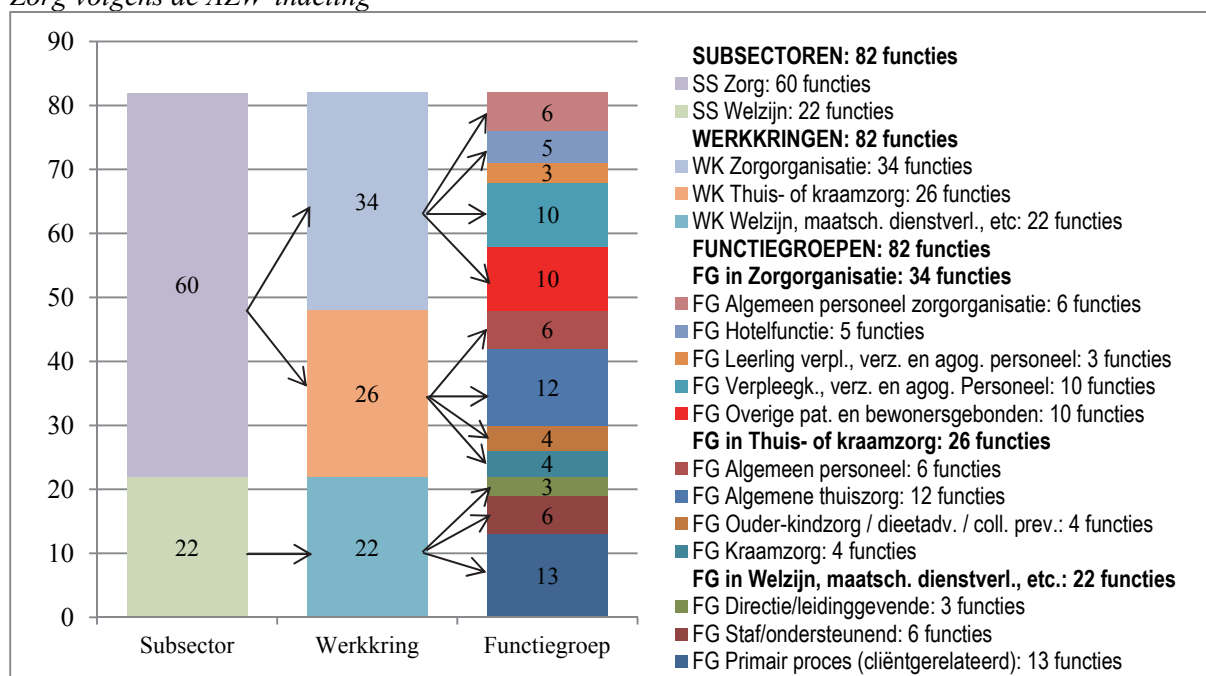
Zorg volgens de AZW-indeling

90
80
70
60
50
40
30
20
10
0

60
22
34
26
22
6
5
3
10
10
6
12
4
4
3
6
13

Subsector
Werkkring
Functiegroep

**SUBSECTOREN: 82 functies**
SS Zorg: 60 functies
SS Welzijn: 22 functies
**WERKKRINGEN: 82 functies**
WK Zorgorganisatie: 34 functies
WK Thuis- of kraamzorg: 26 functies
WK Welzijn, maatsch. dienstverl., etc: 22 functies
**FUNCTIEGROEPEN: 82 functies**
**FG in Zorgorganisatie: 34 functies**
FG Algemeen personeel zorgorganisatie: 6 functies
FG Hotelfunctie: 5 functies
FG Leerling verpl., verz. en agog. personeel: 3 functies
FG Verpleegk., verz. en agog. Personeel: 10 functies
FG Overige pat. en bewonersgebonden: 10 functies
**FG in Thuis- of kraamzorg: 26 functies**
FG Algemeen personeel: 6 functies
FG Algemene thuiszorg: 12 functies
FG Ouder-kindzorg / dieetadv. / coll. prev.: 4 functies
FG Kraamzorg: 4 functies
**FG in Welzijn, maatsch. dienstverl., etc.: 22 functies**
FG Directie/leidinggevende: 3 functies
FG Staf/ondersteunend: 6 functies
FG Primair proces (cliëntgerelateerd): 13 functies